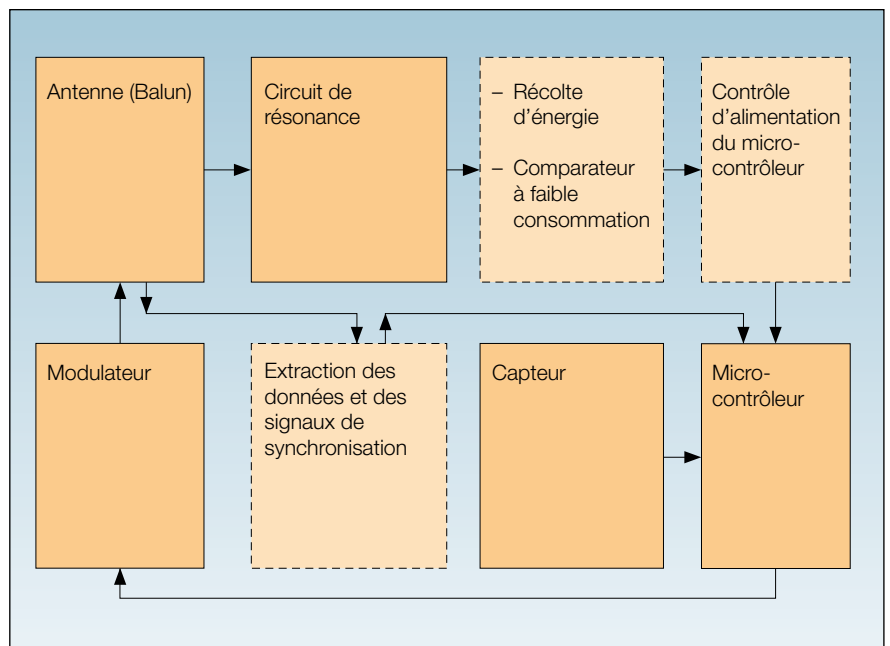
Antenne (Balun)

Circuit de résonance

– Récolte d’énergie

– Comparateur à faible consommation

Contrôle d’alimentation du micro-contrôleur

Modulateur

Extraction des données et des signaux de synchronisation

Capteur

Micro-contrôleur